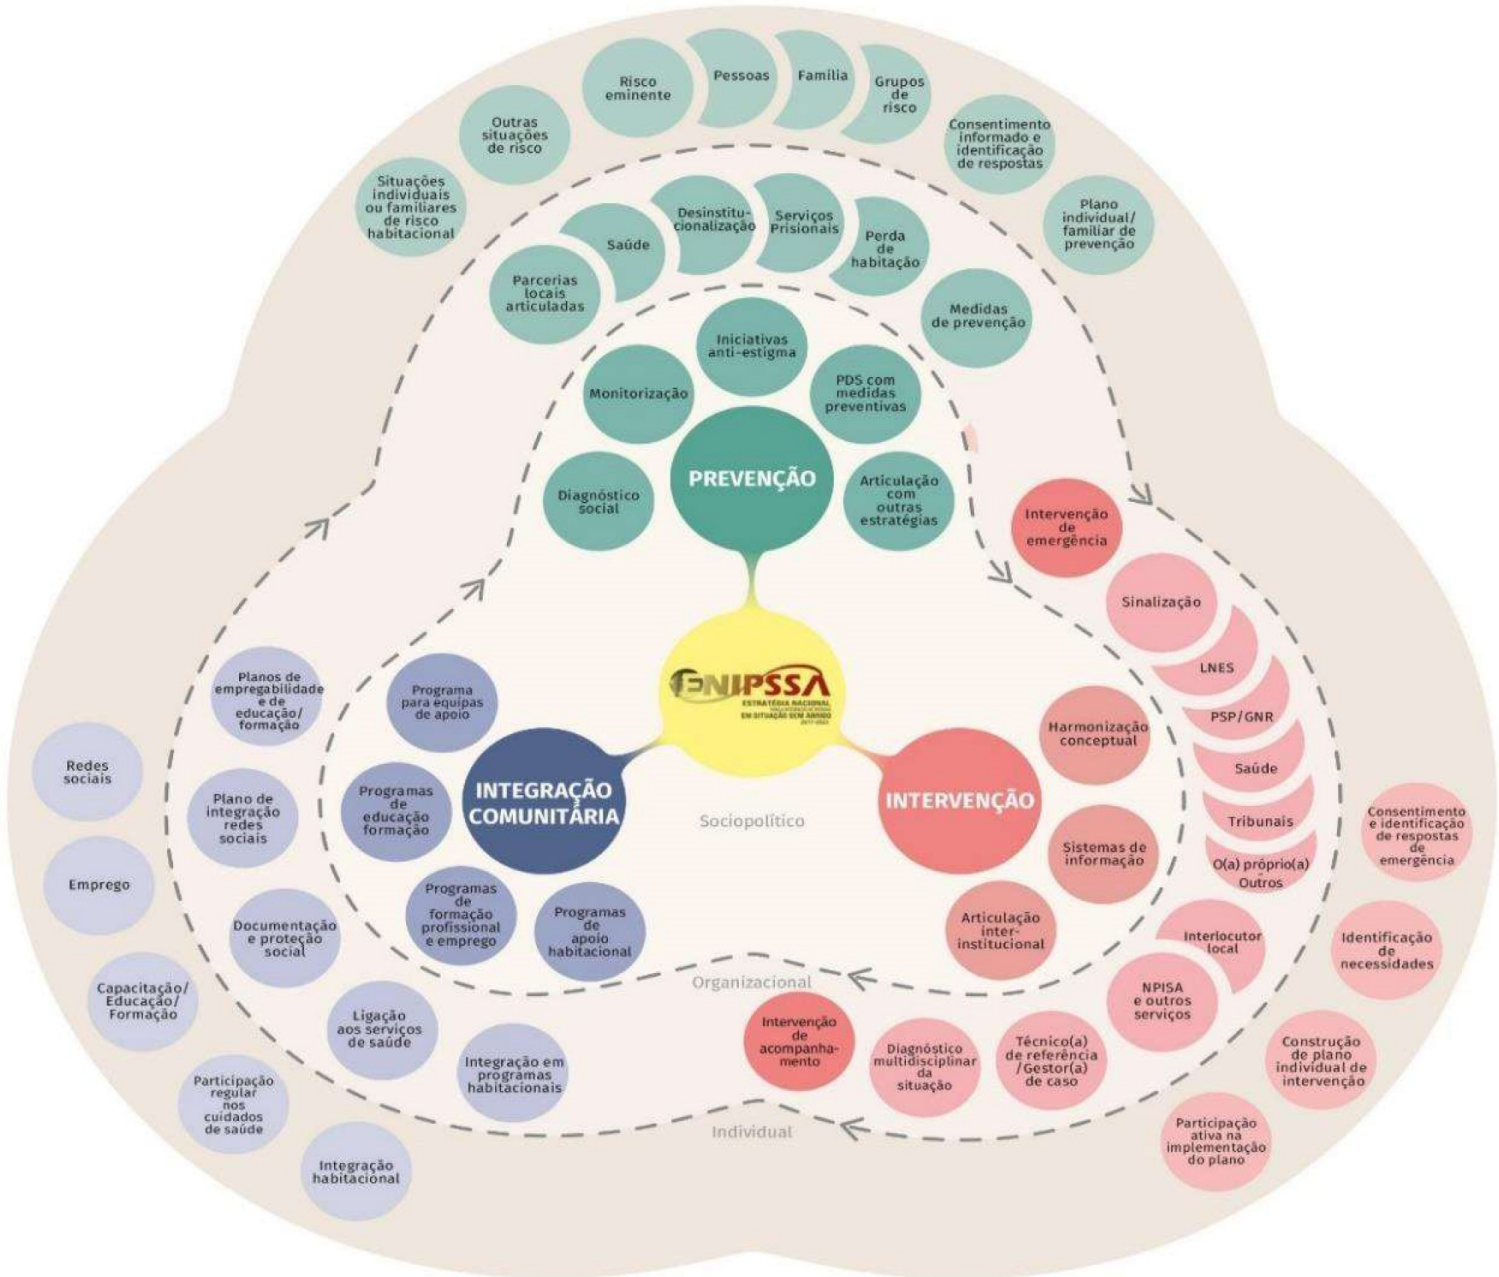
Risco eminente

Pessoas

Família

Grupos de risco

Outras situações de risco

Consentimento informado e identificação de respostas

Situações individuais ou familiares de risco habitacional

Plano individual/familiar de prevenção

Desinstitucionalização

Serviços Prisionais

Saúde

Perda de habitação

Parcerias locais articuladas

Medidas de prevenção

Iniciativas anti-estigma

Monitorização

PDS com medidas preventivas

PREVENÇÃO

Diagnóstico social

Articulação com outras estratégias

Intervenção de emergência

Sinalização

LNES

PSP/GNR

Saúde

Tribunais

O(a) próprio(a) Outros

ENIPSSA
ESTRATÉGIA NACIONAL
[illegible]
EM SITUAÇÃO SEM ABRIGO
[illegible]

Planos de empregabilidade e de educação/formação

Programa para equipas de apoio

Harmonização conceptual

Redes sociais

INTEGRAÇÃO COMUNITÁRIA

INTERVENÇÃO

Plano de integração redes sociais

Programas de educação formação

Sociopolítico

Consentimento e identificação de respostas de emergência

Sistemas de informação

Emprego

Programas de formação profissional e emprego

Programas de apoio habitacional

Documentação e proteção social

Articulação inter-institucional

Interlocutor local

Identificação de necessidades

Capacitação/Educação/Formação

Organizacional

NPISA e outros serviços

Ligação aos serviços de saúde

Intervenção de acompanhamento

Diagnóstico multidisciplinar da situação

Técnico(a) de referência /Gestor(a) de caso

Construção de plano individual de intervenção

Integração em programas habitacionais

Participação regular nos cuidados de saúde

Individual

Participação ativa na implementação do plano

Integração habitacional